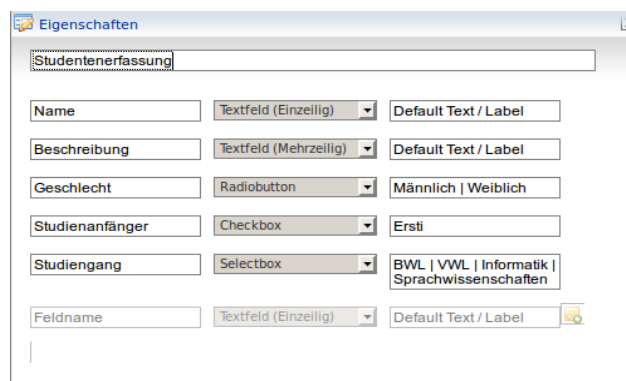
Eigenschaften

Studentenerfassung

| | | |
|---|---|---|
| Name | Textfeld (Einzeilig) | Default Text / Label |
| Beschreibung | Textfeld (Mehrzeilig) | Default Text / Label |
| Geschlecht | Radiobutton | Männlich \| Weiblich |
| Studienanfänger | Checkbox | Ersti |
| Studiengang | Selectbox | BWL \| VWL \| Informatik \| Sprachwissenschaften |
| Feldname | Textfeld (Einzeilig) | Default Text / Label |